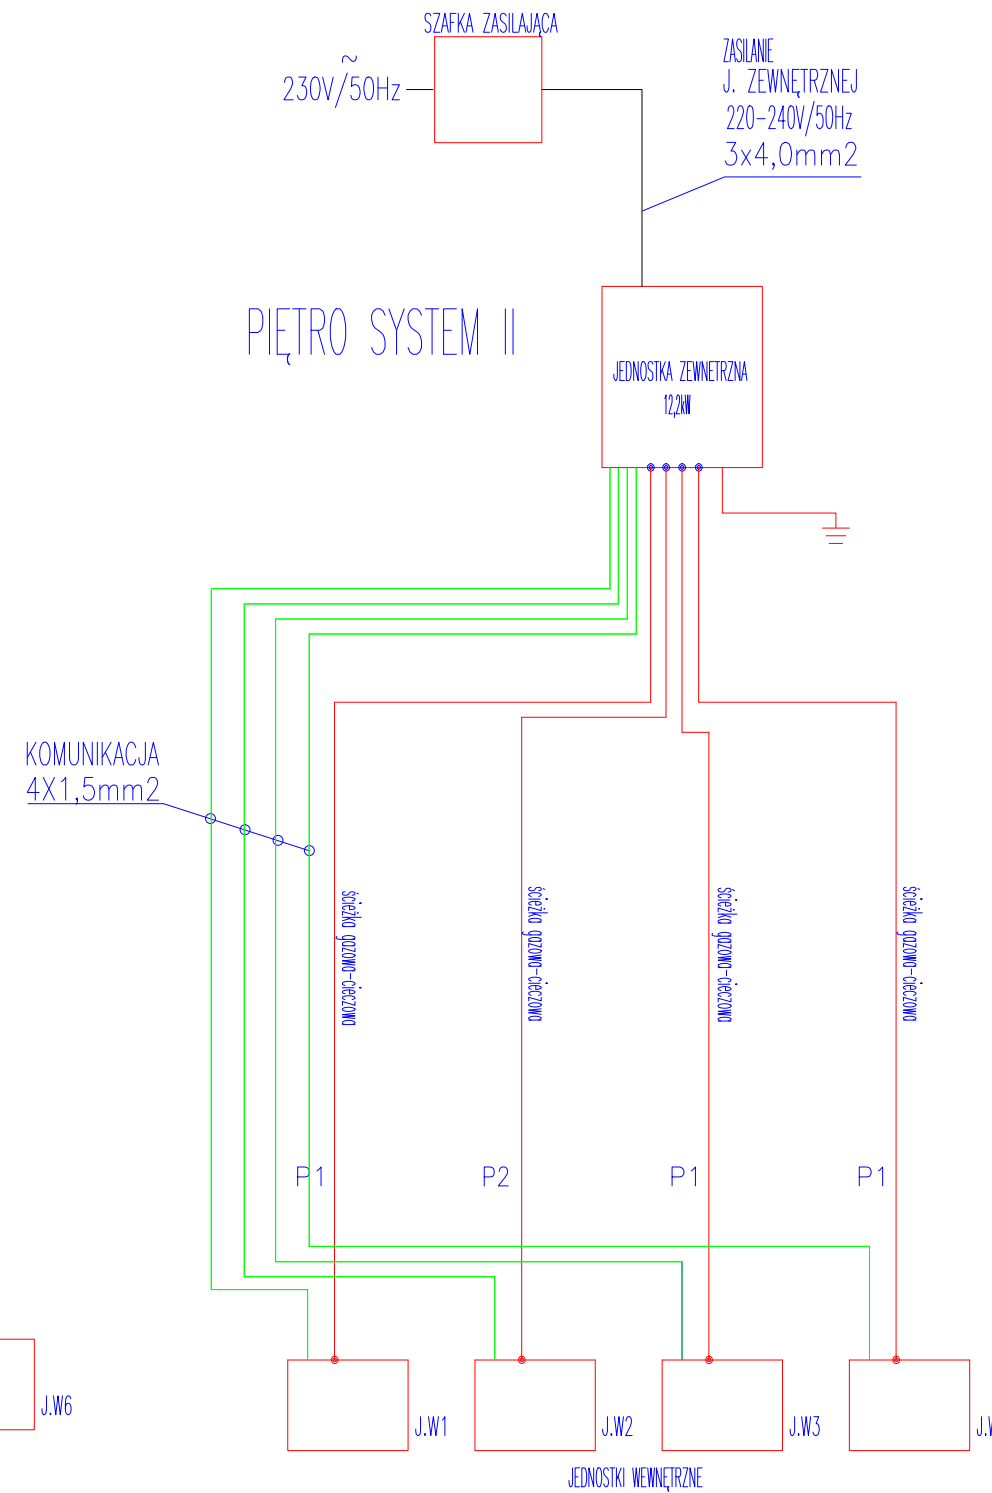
SZAFKA ZASILAJĄCA

~
230V/50Hz

ZASILANIE
J. ZEWNĘTRZNEJ
220-240V/50Hz
3x4,0mm2

PIĘTRO SYSTEM II

JEDNOSTKA ZEWNETRZNA
12,2kW

KOMUNIKACJA
4X1,5mm2

ścieżka gazowo-cieczowa

ścieżka gazowo-cieczowa

ścieżka gazowo-cieczowa

ścieżka gazowo-cieczowa

P1

P2

P1

P1

J.W6

J.W1

J.W2

J.W3

J.W

JEDNOSTKI WEWNĘTRZNE